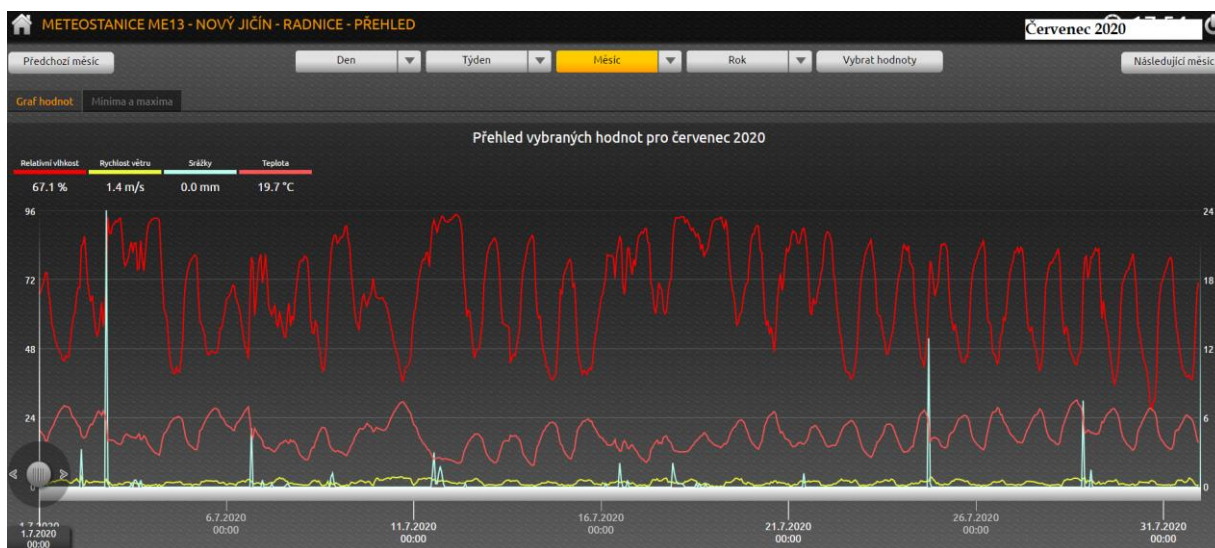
METEOSTANICE ME13 - NOVÝ JIČÍN - RADNICE - PŘEHLED

Červenec 2020

Předchozí měsíc

Den

Týden

Měsíc

Rok

Vybrat hodnoty

Následující měsíc

Graf hodnot

Minima a maxima

Přehled vybraných hodnot pro červenec 2020

Relativní vlhkost 67.1 %

Rychlost větru 1.4 m/s

Srážky 0.0 mm

Teplota 19.7 °C

96

72

48

24

0

24

18

12

6

0

1.7.2020 00:00

6.7.2020 00:00

11.7.2020 00:00

16.7.2020 00:00

21.7.2020 00:00

26.7.2020 00:00

31.7.2020 00:00